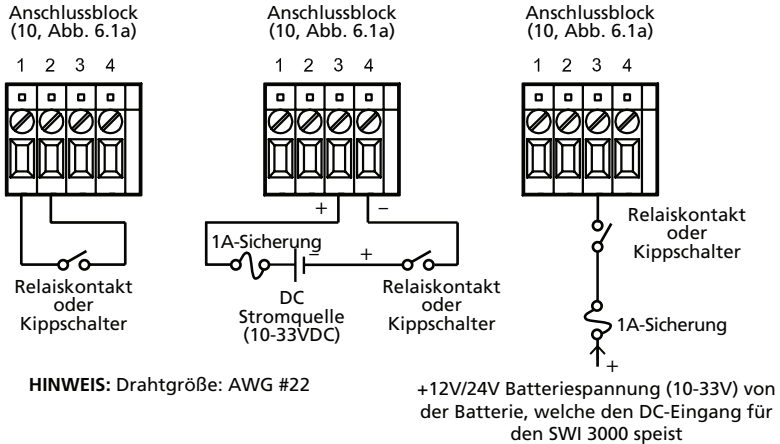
Anschlussblock
(10, Abb. 6.1a)

1 2 3 4

Relaiskontakt
oder
Kippschalter

Anschlussblock
(10, Abb. 6.1a)

1 2 3 4

+ –

1A-Sicherung

– +

DC
Stromquelle
(10-33VDC)

Relaiskontakt
oder
Kippschalter

Anschlussblock
(10, Abb. 6.1a)

1 2 3 4

Relaiskontakt
oder
Kippschalter

1A-Sicherung

+

**HINWEIS:** Drahtgröße: AWG #22

+12V/24V Batteriespannung (10-33V) von der Batterie, welche den DC-Eingang für den SWI 3000 speist